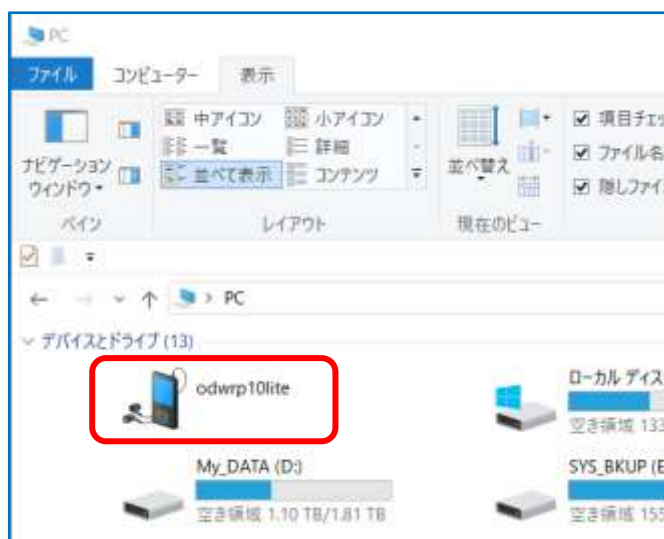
PC

ファイル コンピューター 表示

ナビゲーション ウィンドウ▾
ペイン

中アイコン 小アイコン
一覧 詳細
並べて表示 コンテンツ
レイアウト

並べ替え
現在のビュー

☑ 項目チェッ
☑ ファイル名
☑ 隠しファイ

← → ∨ ↑ > PC

∨ デバイスとドライブ (13)

odwrp10lite

ローカル ディス
空き領域 133

My_DATA (D:)
空き領域 1.10 TB/1.81 TB

SYS_BKUP (E
空き領域 155